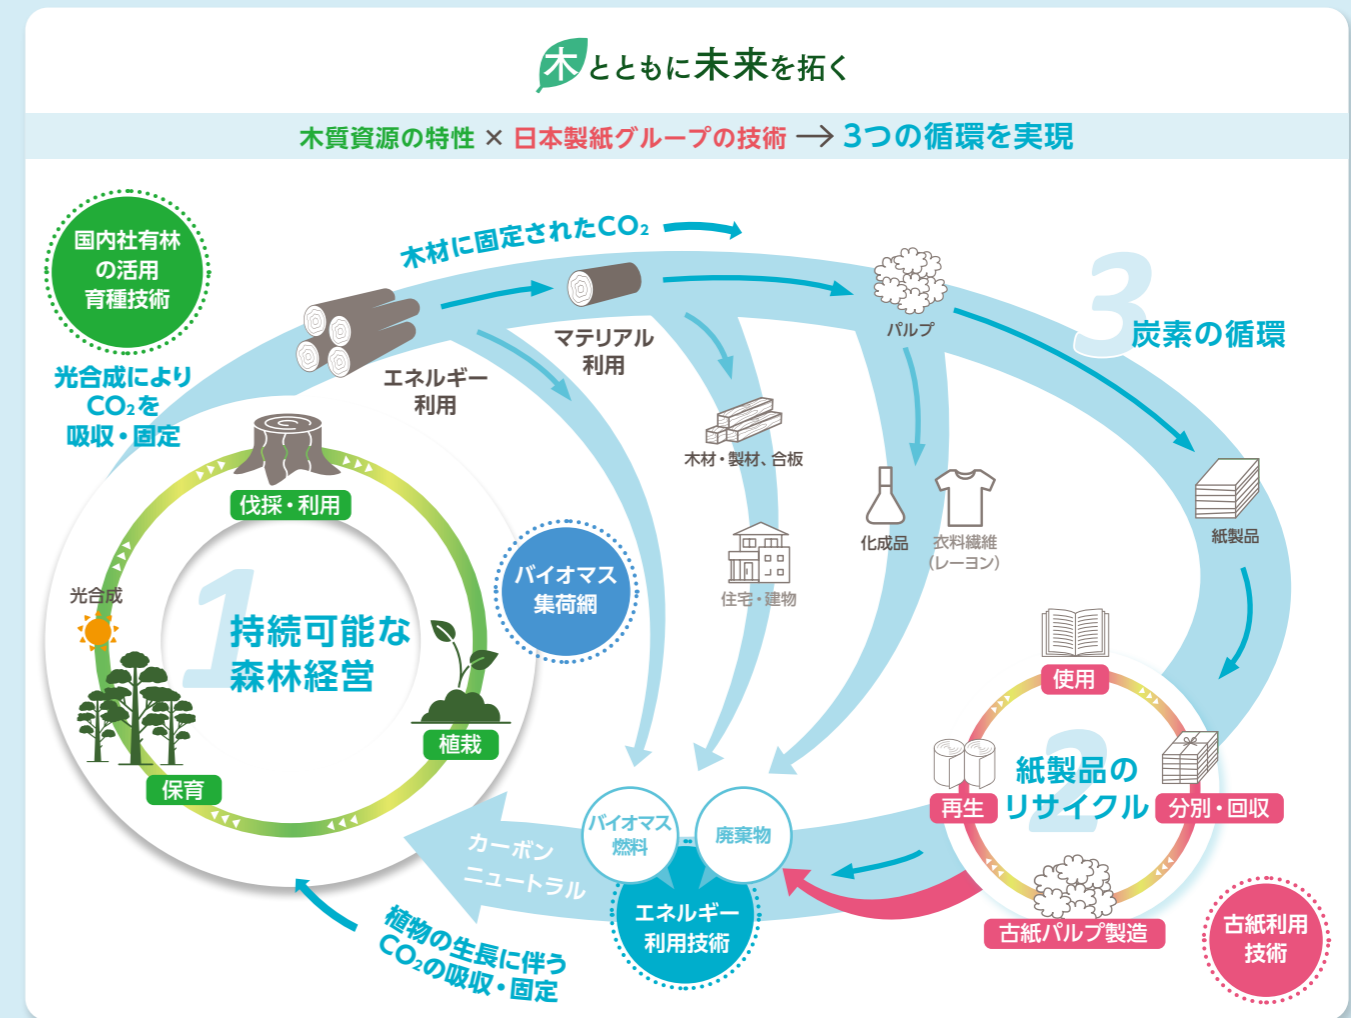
木とともに未来を拓く

木質資源の特性 × 日本製紙グループの技術 → 3つの循環を実現

国内社有林の活用 育種技術

光合成により $CO_2$を吸収・固定

木材に固定された$CO_2$

エネルギー利用

マテリアル利用

パルプ

3 炭素の循環

木材・製材、合板

化成品

衣料繊維(レーヨン)

紙製品

住宅・建物

伐採・利用

バイオマス集荷網

光合成

1 持続可能な森林経営

植栽

保育

使用

2 紙製品のリサイクル

再生

分別・回収

古紙パルプ製造

古紙利用技術

バイオマス燃料

廃棄物

エネルギー利用技術

カーボンニュートラル

植物の生長に伴う$CO_2$の吸収・固定